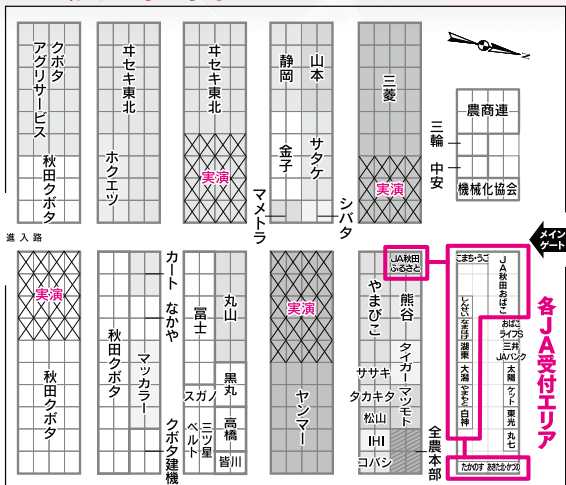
クボタ アグリサービス
秋田クボタ
ヰセキ東北
ホクエツ
ヰセキ東北
実演
静岡
山本
金子
サタケ
マメトラ
シバタ
三菱
実演
農商連
三輪
中安
機械化協会
メインゲート
進入路
実演
秋田クボタ
秋田クボタ
マッカラー
カート
なかや
冨士
丸山
黒丸
スガノ
高橋
ベルト
三ツ星
皆川
クボタ建機
実演
ヤンマー
JA秋田ふるさと
やまびこ
熊谷
タイガー
ササキ
タカキタ
マツモト
松山
IHI
コバシ
全農本部
こまち・うご
JA秋田おばこ
しんせい
あきた湖東
湖東
大潟
やまもと
白神
おばこライフS
三井JAバンク
太陽
ケット
東光
丸七
たかのす
あきた北かづの
各JA受付エリア